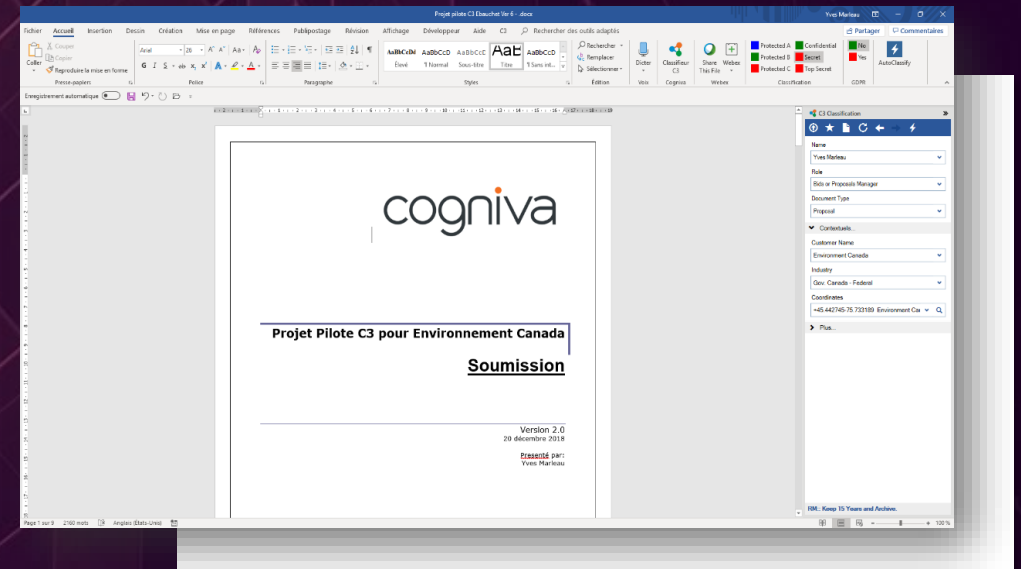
Projet pilote C3 Ebauchet Ver 6 - .docx

Yves Marleau

Fichier Accueil Insertion Dessin Création Mise en page Références Publipostage Révision Affichage Développeur Aide C3 Rechercher des outils adaptés

Partager Commentaires

Coller Couper Copier Reproduire la mise en forme

Presse-papiers

Arial 26

Police

Paragraphe

AaBbCcDd Élevé AaBbCcD ¶ Normal AaBbCcE Sous-titre AaE Titre AaBbCcD ¶ Sans int...

Styles

Rechercher Remplacer Sélectionner

Édition

Dicter

Voix

Classifieur C3

Cognive

Share This File

Webex

Webex

Protected A Protected B Protected C Confidential Secret Top Secret

Classification

No Yes

GDPR

AutoClassify

Enregistrement automatique

cogniva

Projet Pilote C3 pour Environnement Canada

Soumission

Version 2.0
20 décembre 2018

Presenté par:
Yves Marleau

C3 Classification

Name
Yves Marleau

Role
Bids or Proposals Manager

Document Type
Proposal

Contextuels...

Customer Name
Environment Canada

Industry
Gov. Canada - Federal

Coordinates
+45.442745-75.733189 Environment Ca

Plus...

RM.: Keep 15 Years and Archive.

Page 1 sur 9 2160 mots Anglais (États-Unis)

100 %